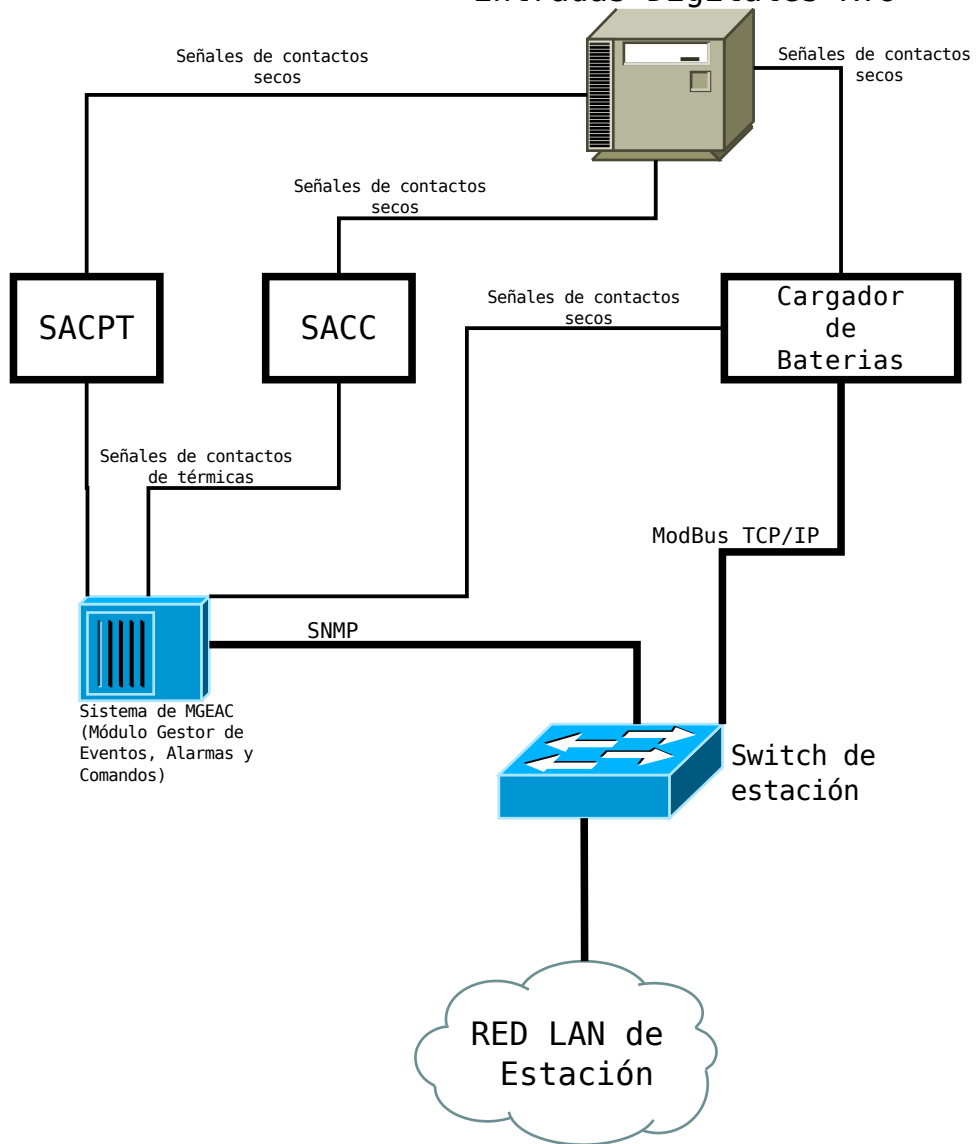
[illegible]

Señales de contactos secos

Señales de contactos secos

Señales de contactos secos

SACPT

SACC

Señales de contactos secos

Cargador de Baterias

Señales de contactos de térmicas

ModBus TCP/IP

SNMP

Sistema de MGEAC (Módulo Gestor de Eventos, Alarmas y Comandos)

Switch de estación

RED LAN de Estación